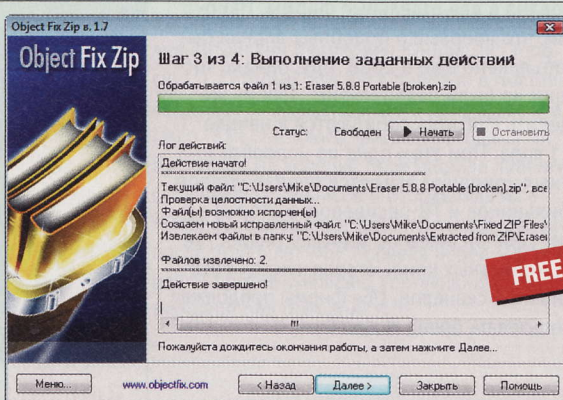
Object Fix Zip в. 1.7

Object Fix Zip

Шаг 3 из 4: Выполнение заданных действий

Обрабатывается файл 1 из 1: Eraser 5.8.8 Portable (broken).zip

Статус: Свободен Начать Остановить

Лог действий:

Действие начато!
**********************************************************************
Текущий файл: "C:\Users\Mike\Documents\Eraser 5.8.8 Portable (broken).zip", все
Проверка целостности данных...
Файл(ы) возможно испорчен(ы)
Создаем новый исправленный файл: "C:\Users\Mike\Documents\Fixed ZIP Files\
Извлекаем файлы в папку: "C:\Users\Mike\Documents\Extracted from ZIP\Eraser

Файлов извлечено: 2.
**********************************************************************
Действие завершено!

FREE

Пожалуйста дождитесь окончания работы, а затем нажмите Далее...

Меню... www.objectfix.com < Назад Далее > Закрыть Помощь